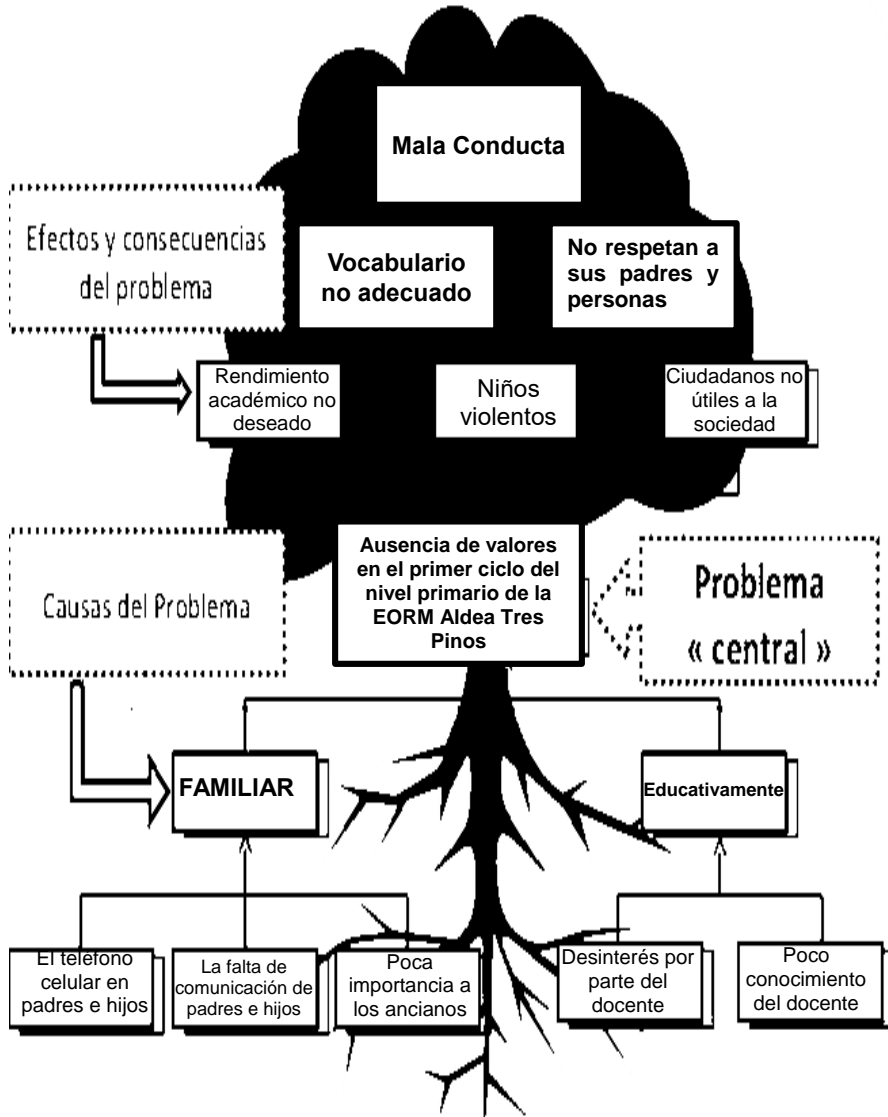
Mala Conducta

Efectos y consecuencias del problema

Vocabulario no adecuado

No respetan a sus padres y personas

Rendimiento académico no deseado

Niños violentos

Ciudadanos no útiles a la sociedad

Causas del Problema

Ausencia de valores en el primer ciclo del nivel primario de la EORM Aldea Tres Pinos

Problema « central »

FAMILIAR

Educativamente

El telefono celular en padres e hijos

La falta de comunicación de padres e hijos

Poca importancia a los ancianos

Desinterés por parte del docente

Poco conocimiento del docente